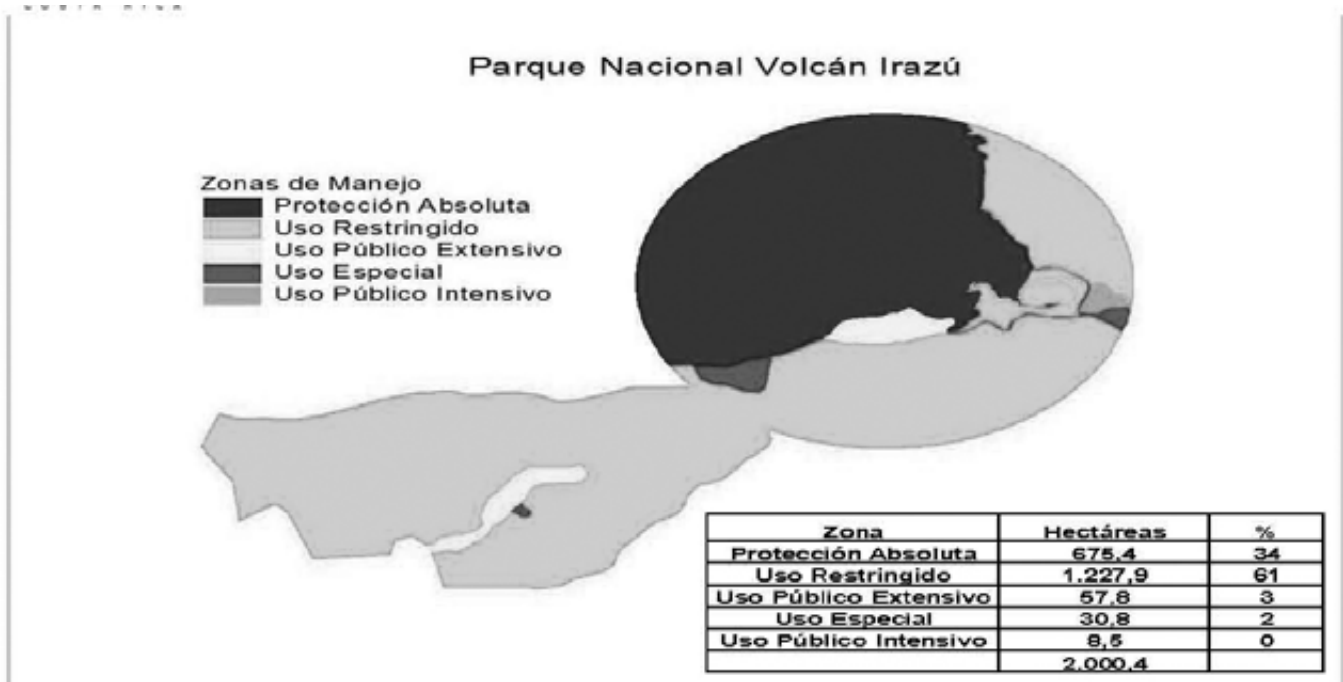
Parque Nacional Volcán Irazú

Zonas de Manejo
Protección Absoluta
Uso Restringido
Uso Público Extensivo
Uso Especial
Uso Público Intensivo

| Zona | Hectáreas | % |
|---|---|---|
| Protección Absoluta | 675,4 | 34 |
| Uso Restringido | 1.227,9 | 61 |
| Uso Público Extensivo | 57,8 | 3 |
| Uso Especial | 30,8 | 2 |
| Uso Público Intensivo | 8,5 | 0 |
| | 2.000,4 | |